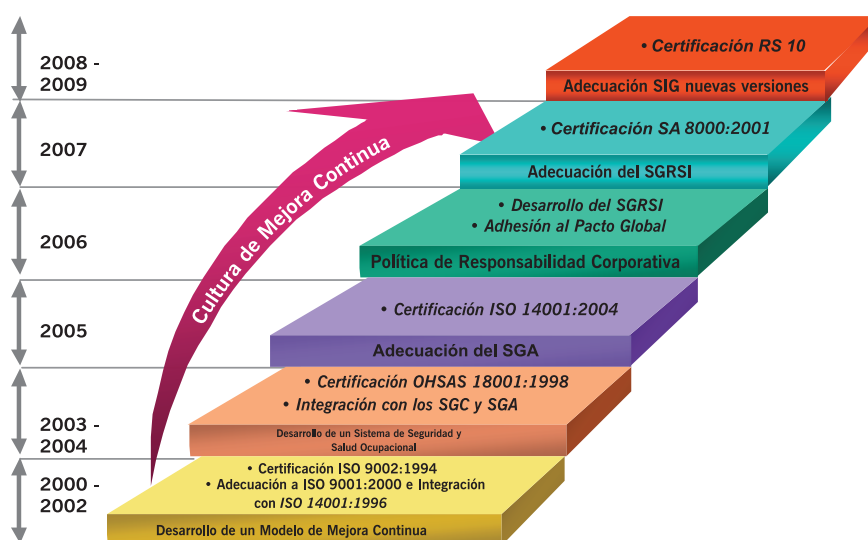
2008 - 2009

2007

2006

2005

2003 - 2004

2000 - 2002

Cultura de Mejora Continua

• Certificación RS 10

Adecuación SIG nuevas versiones

• Certificación SA 8000:2001

Adecuación del SGRSI

• Desarrollo del SGRSI
• Adhesión al Pacto Global

Política de Responsabilidad Corporativa

• Certificación ISO 14001:2004

Adecuación del SGA

• Certificación OHSAS 18001:1998
• Integración con los SGC y SGA

Desarrollo de un Sistema de Seguridad y Salud Ocupacional

• Certificación ISO 9002:1994
• Adecuación a ISO 9001:2000 e Integración con ISO 14001:1996

Desarrollo de un Modelo de Mejora Continua